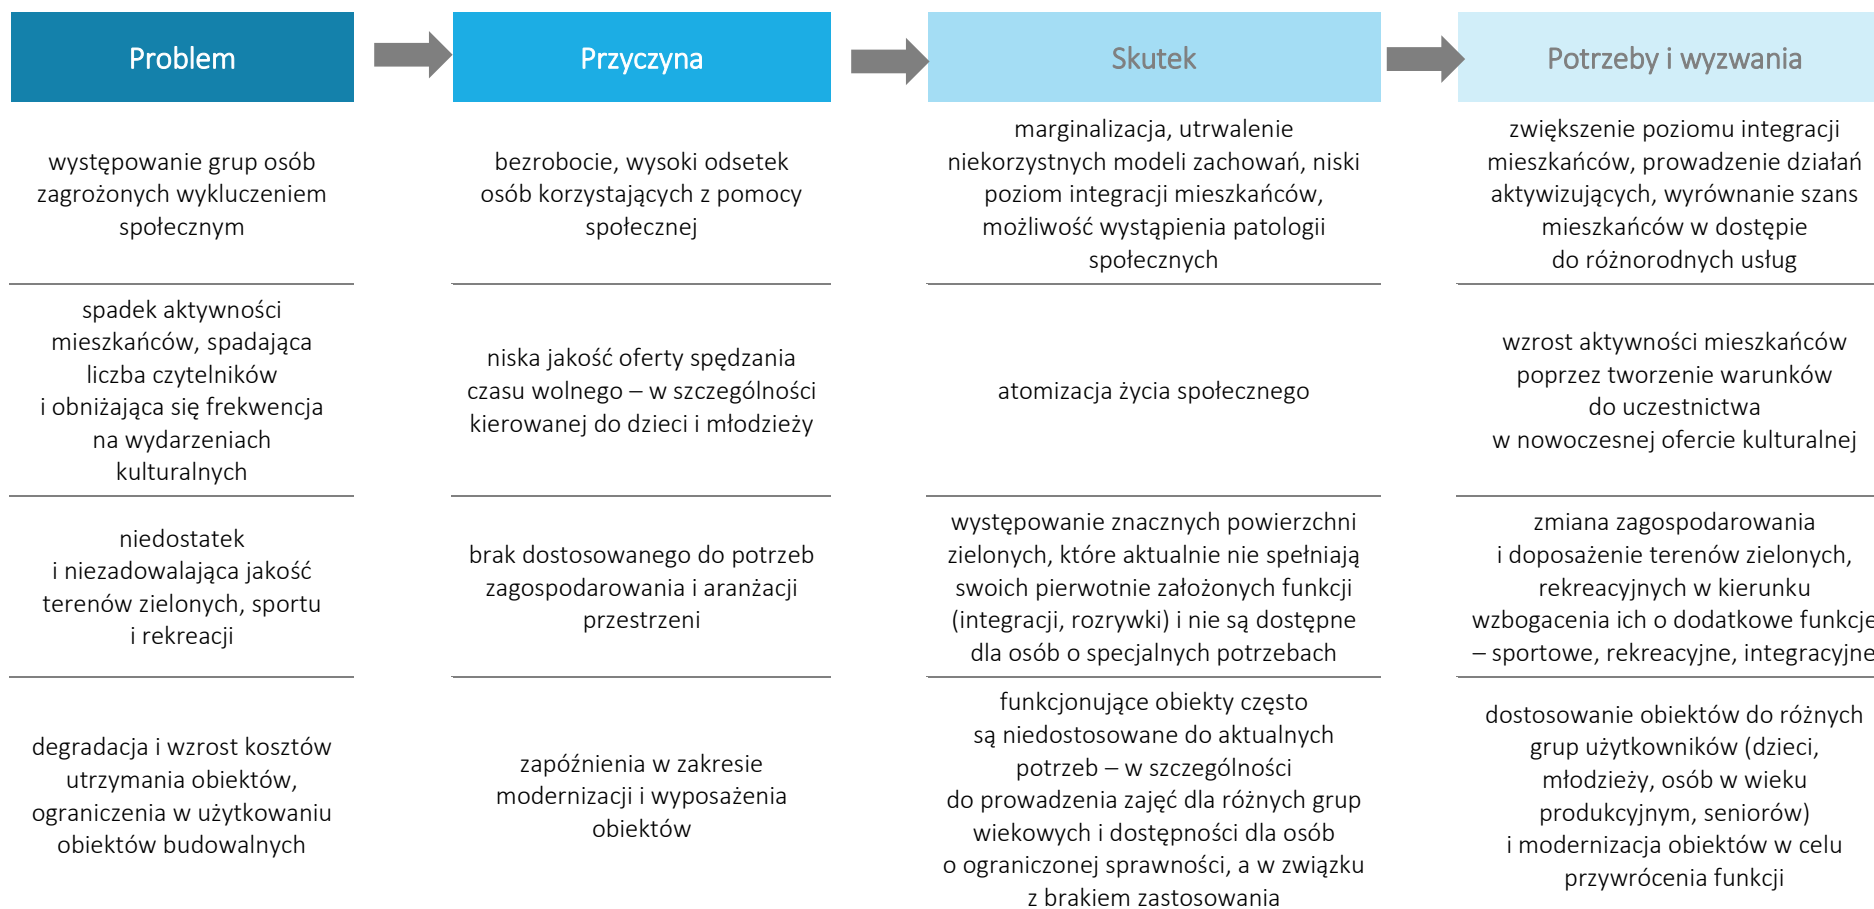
| Problem | Przyczyna | Skutek | Potrzeby i wyzwania |
|---|---|---|---|
| występowanie grup osób zagrożonych wykluczeniem społecznym | bezrobocie, wysoki odsetek osób korzystających z pomocy społecznej | marginalizacja, utrwalenie niekorzystnych modeli zachowań, niski poziom integracji mieszkańców, możliwość wystąpienia patologii społecznych | zwiększenie poziomu integracji mieszkańców, prowadzenie działań aktywizujących, wyrównanie szans mieszkańców w dostępie do różnorodnych usług |
| spadek aktywności mieszkańców, spadająca liczba czytelników i obniżająca się frekwencja na wydarzeniach kulturalnych | niska jakość oferty spędzania czasu wolnego – w szczególności kierowanej do dzieci i młodzieży | atomizacja życia społecznego | wzrost aktywności mieszkańców poprzez tworzenie warunków do uczestnictwa w nowoczesnej ofercie kulturalnej |
| niedostatek i niezadowalająca jakość terenów zielonych, sportu i rekreacji | brak dostosowanego do potrzeb zagospodarowania i aranżacji przestrzeni | występowanie znacznych powierzchni zielonych, które aktualnie nie spełniają swoich pierwotnie założonych funkcji (integracji, rozrywki) i nie są dostępne dla osób o specjalnych potrzebach | zmiana zagospodarowania i doposażenie terenów zielonych, rekreacyjnych w kierunku wzbogacenia ich o dodatkowe funkcje – sportowe, rekreacyjne, integracyjne |
| degradacja i wzrost kosztów utrzymania obiektów, ograniczenia w użytkowaniu obiektów budowalnych | zapóźnienia w zakresie modernizacji i wyposażenia obiektów | funkcjonujące obiekty często są niedostosowane do aktualnych potrzeb – w szczególności do prowadzenia zajęć dla różnych grup wiekowych i dostępności dla osób o ograniczonej sprawności, a w związku z brakiem zastosowania | dostosowanie obiektów do różnych grup użytkowników (dzieci, młodzieży, osób w wieku produkcyjnym, seniorów) i modernizacja obiektów w celu przywrócenia funkcji |